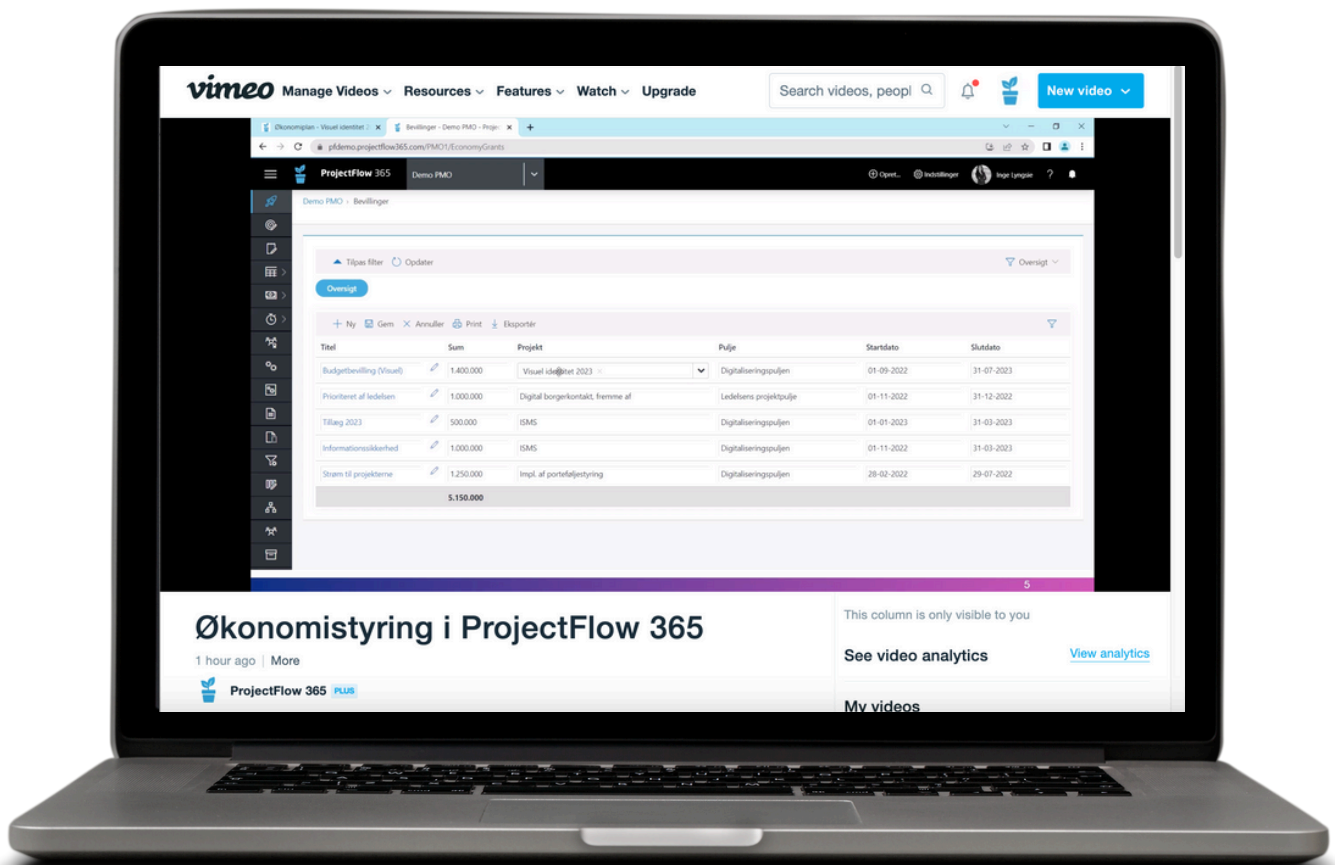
vimeo Manage Videos Resources Features Watch Upgrade

Search videos, peopl

New video

Økonomiplan - Visuel identitet 2 × Bevillinger - Demo PMO - Proje ×

pfdemo.projectflow365.com/PMO1/EconomyGrants

ProjectFlow 365 Demo PMO

Opret... Indstillinger Inge Lyngsie ?

Demo PMO › Bevillinger

Tilpas filter Opdater

Oversigt

Oversigt

+ Ny Gem × Annuller Print Eksportér

| Titel | Sum | Projekt | Pulje | Startdato | Slutdato |
|---|---|---|---|---|---|
| Budgetbevilling (Visuel) | 1.400.000 | Visuel identitet 2023 | Digitaliseringspuljen | 01-09-2022 | 31-07-2023 |
| Prioriteret af ledelsen | 1.000.000 | Digital borgerkontakt, fremme af | Ledelsens projektpulje | 01-11-2022 | 31-12-2022 |
| Tillæg 2023 | 500.000 | ISMS | Digitaliseringspuljen | 01-01-2023 | 31-03-2023 |
| Informationssikkerhed | 1.000.000 | ISMS | Digitaliseringspuljen | 01-11-2022 | 31-03-2023 |
| Strøm til projekterne | 1.250.000 | Impl. af porteføljestyring | Digitaliseringspuljen | 28-02-2022 | 29-07-2022 |
| | 5.150.000 | | | | |

5

Økonomistyring i ProjectFlow 365

1 hour ago | More

ProjectFlow 365 PLUS

This column is only visible to you

See video analytics

View analytics

My videos